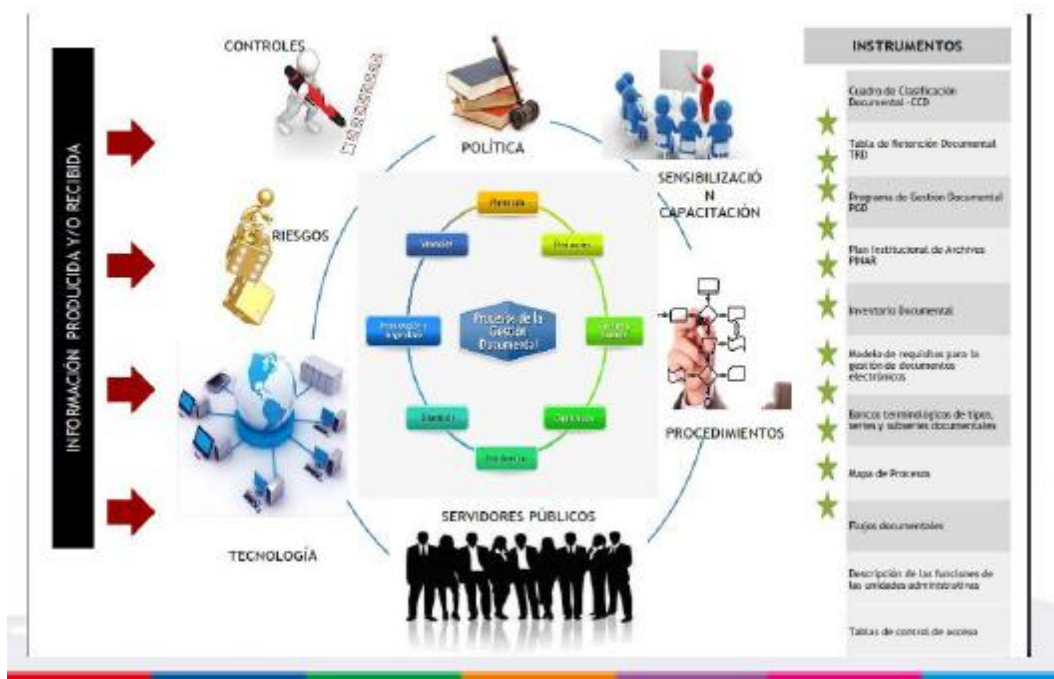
INFORMACIÓN PRODUCIDA Y/O RECIBIDA

CONTROLES

POLÍTICA

SENSIBILIZACIÓ N CAPACITACIÓN

RIESGOS

Planeación

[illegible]

Producción

Proceso de la Gestión Documental

Preservación a largo plazo

Gestión y trámite

Disposición

Organización

Transferencia

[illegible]

PROCEDIMIENTOS

TECNOLOGÍA

SERVIDORES PÚBLICOS

INSTRUMENTOS

Cuadro de Clasificación Documental -CCD

Tabla de Retención Documental TRD

Programa de Gestion Documental PGD

Plan Institucional de Archivos PINAR

Inventario Documental

Modelo de requisitos para la gestión de documentos electrónicos

Bancos terminológicos de tipos, series y subseries documentales

Mapa de Procesos

Flujos documentales

Descripción de las funciones de las unidades administrativas

Tablas de control de acceso